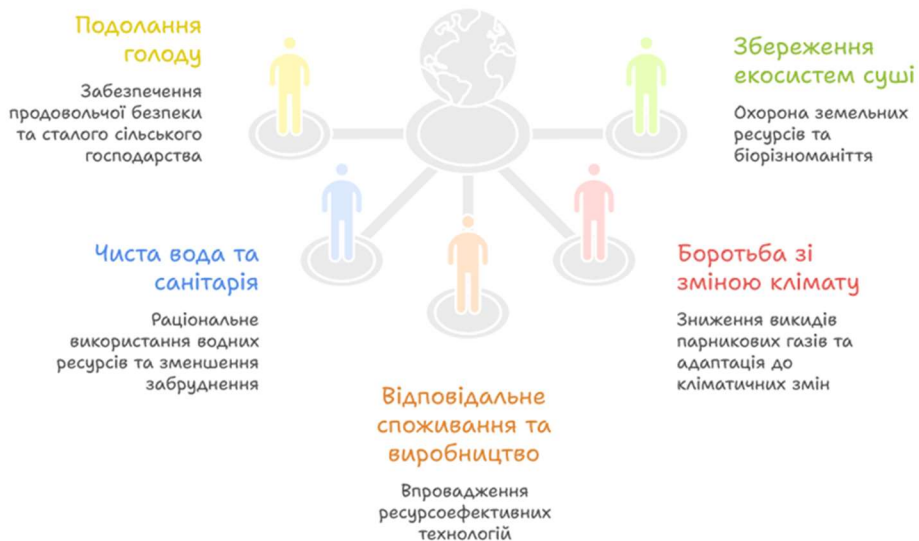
Подолання голоду

Забезпечення продовольчої безпеки та сталого сільського господарства

Збереження екосистем суші

Охорона земельних ресурсів та біорізноманіття

Чиста вода та санітарія

Раціональне використання водних ресурсів та зменшення забруднення

Боротьба зі зміною клімату

Зниження викидів парникових газів та адаптація до кліматичних змін

Відповідальне споживання та виробництво

Впровадження ресурсоефективних технологій